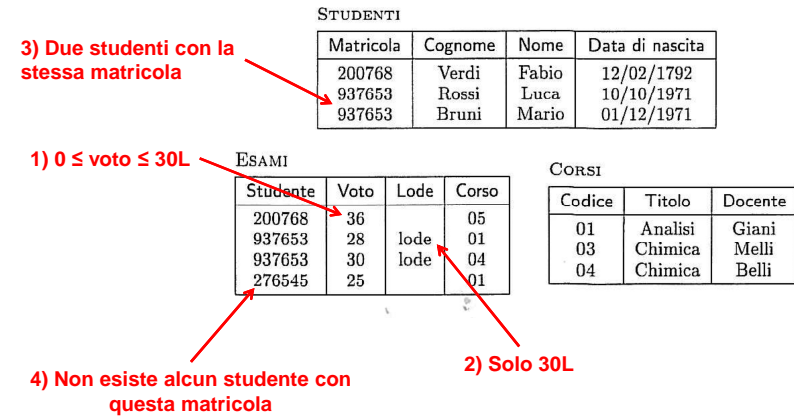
STUDENTI

3) Due studenti con la stessa matricola

| Matricola | Cognome | Nome | Data di nascita |
|---|---|---|---|
| 200768 | Verdi | Fabio | 12/02/1792 |
| 937653 | Rossi | Luca | 10/10/1971 |
| 937653 | Bruni | Mario | 01/12/1971 |

1) 0 ≤ voto ≤ 30L

ESAMI

| Studente | Voto | Lode | Corso |
|---|---|---|---|
| 200768 | 36 | | 05 |
| 937653 | 28 | lode | 01 |
| 937653 | 30 | lode | 04 |
| 276545 | 25 | | 01 |

CORSI

| Codice | Titolo | Docente |
|---|---|---|
| 01 | Analisi | Giani |
| 03 | Chimica | Melli |
| 04 | Chimica | Belli |

2) Solo 30L

4) Non esiste alcun studente con questa matricola